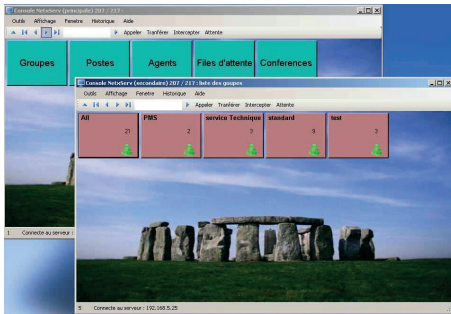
Console NetxServ (principale) 207 / 217 :
Outils Affichage Fenetre Historique Aide
Appeler Tranférer Intercepter Attente

Groupes
Postes
Agents
Files d'attente
Conferences

Console NetxServ (secondaire) 207 / 217 : liste des goupes
Outils Affichage Fenetre Historique Aide
Appeler Tranférer Intercepter Attente

| All | PMS | service Technique | standard | test |
|---|---|---|---|---|
| 21 | 2 | 3 | 9 | 3 |

1 Connecte au serveur : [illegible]

5 Connecte au serveur : 192.168.5.25